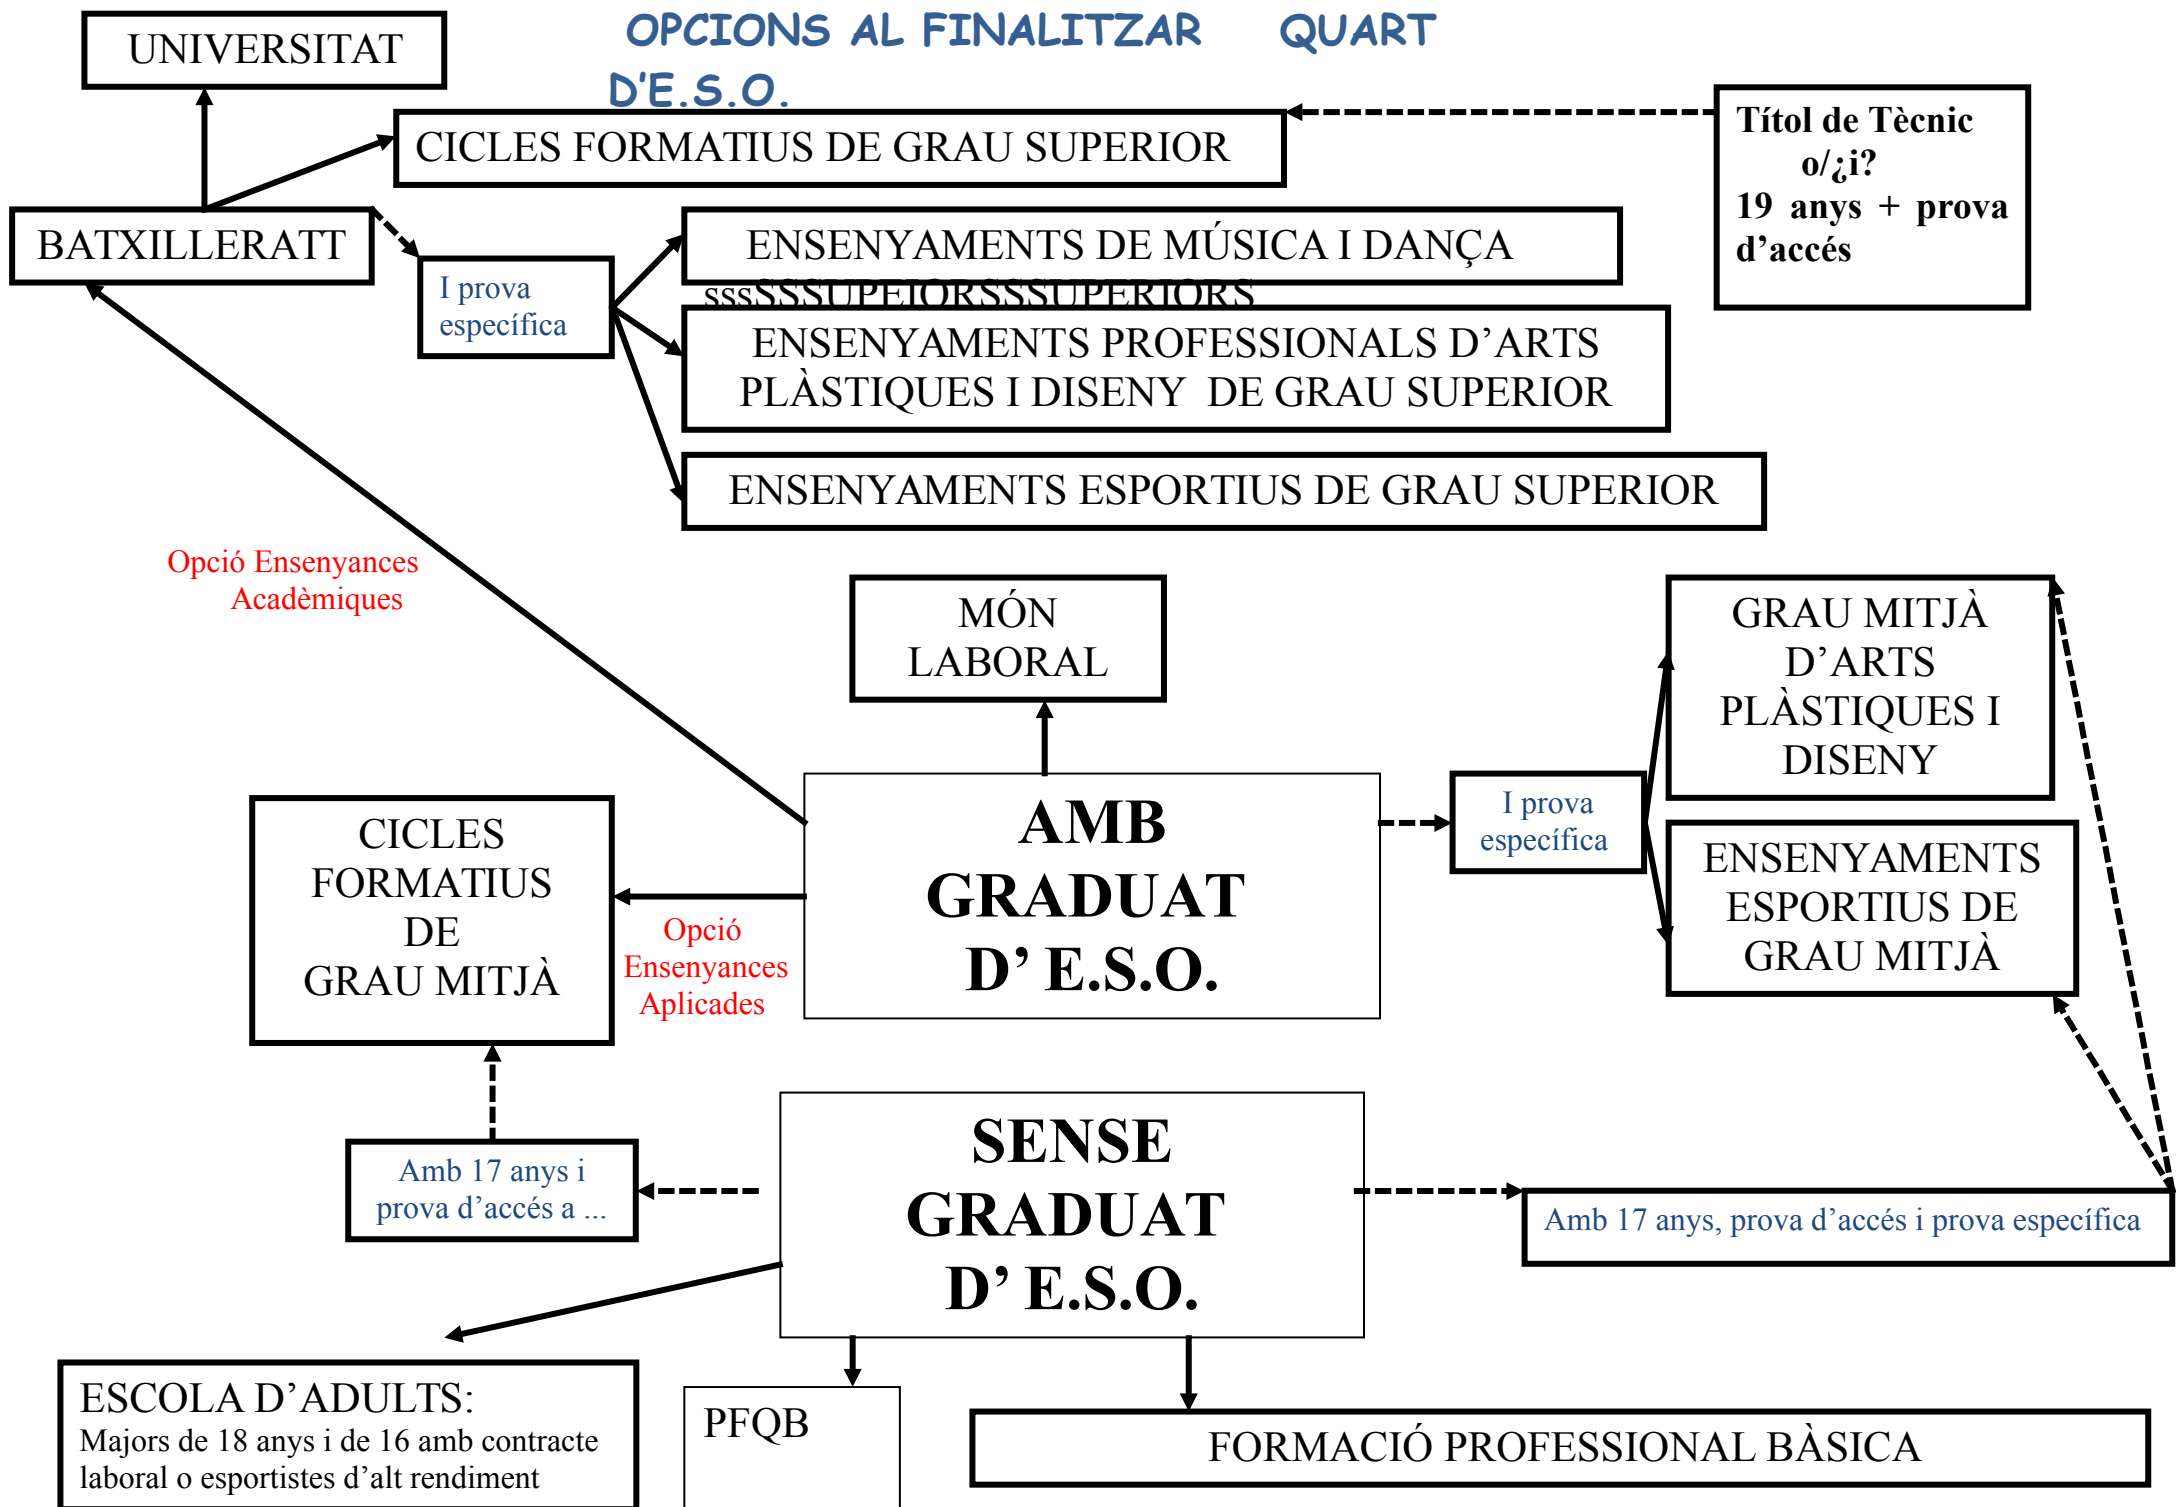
UNIVERSITAT

OPCIONS AL FINALITZAR QUART D'E.S.O.

CICLES FORMATIUS DE GRAU SUPERIOR

Títol de Tècnic o/¿i? 19 anys + prova d'accés

BATXILLERATT

I prova específica

ENSENYAMENTS DE MÚSICA I DANÇA

sssSSSUPEIORSSSUPERIORS

ENSENYAMENTS PROFESSIONALS D'ARTS PLÀSTIQUES I DISENY DE GRAU SUPERIOR

ENSENYAMENTS ESPORTIUS DE GRAU SUPERIOR

Opció Ensenyances Acadèmiques

MÓN LABORAL

GRAU MITJÀ D'ARTS PLÀSTIQUES I DISENY

CICLES FORMATIUS DE GRAU MITJÀ

AMB GRADUAT D' E.S.O.

I prova específica

ENSENYAMENTS ESPORTIUS DE GRAU MITJÀ

Opció Ensenyances Aplicades

SENSE GRADUAT D' E.S.O.

Amb 17 anys i prova d'accés a ...

Amb 17 anys, prova d'accés i prova específica

ESCOLA D'ADULTS: Majors de 18 anys i de 16 amb contracte laboral o esportistes d'alt rendiment

PFQB

FORMACIÓ PROFESSIONAL BÀSICA